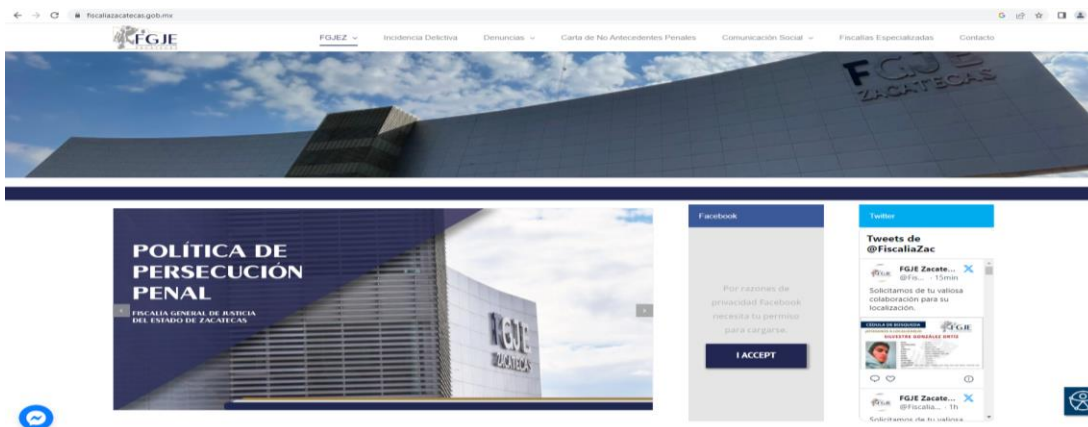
fiscaliazacatecas.gob.mx

FGJE ZACATECAS

FGJEZ ⌄ Incidencia Delictiva Denuncias ⌄ Carta de No Antecedentes Penales Comunicación Social ⌄ Fiscalías Especializadas Contacto

FGJE ZACATECAS

POLÍTICA DE PERSECUCIÓN PENAL

FISCALÍA GENERAL DE JUSTICIA DEL ESTADO DE ZACATECAS

FGJE ZACATECAS

Facebook

Por razones de privacidad Facebook necesita tu permiso para cargarse.

I ACCEPT

Twitter

Tweets de @FiscaliaZac

FGJE Zacate... @Fis... · 15min

Solicitamos de tu valiosa colaboración para su localización.

CÉDULA DE BÚSQUEDA FGJE

AGUSTINA GONZÁLEZ ORTIZ

FGJE Zacate... @Fiscalia... · 1h

Solicitamos de tu valiosa